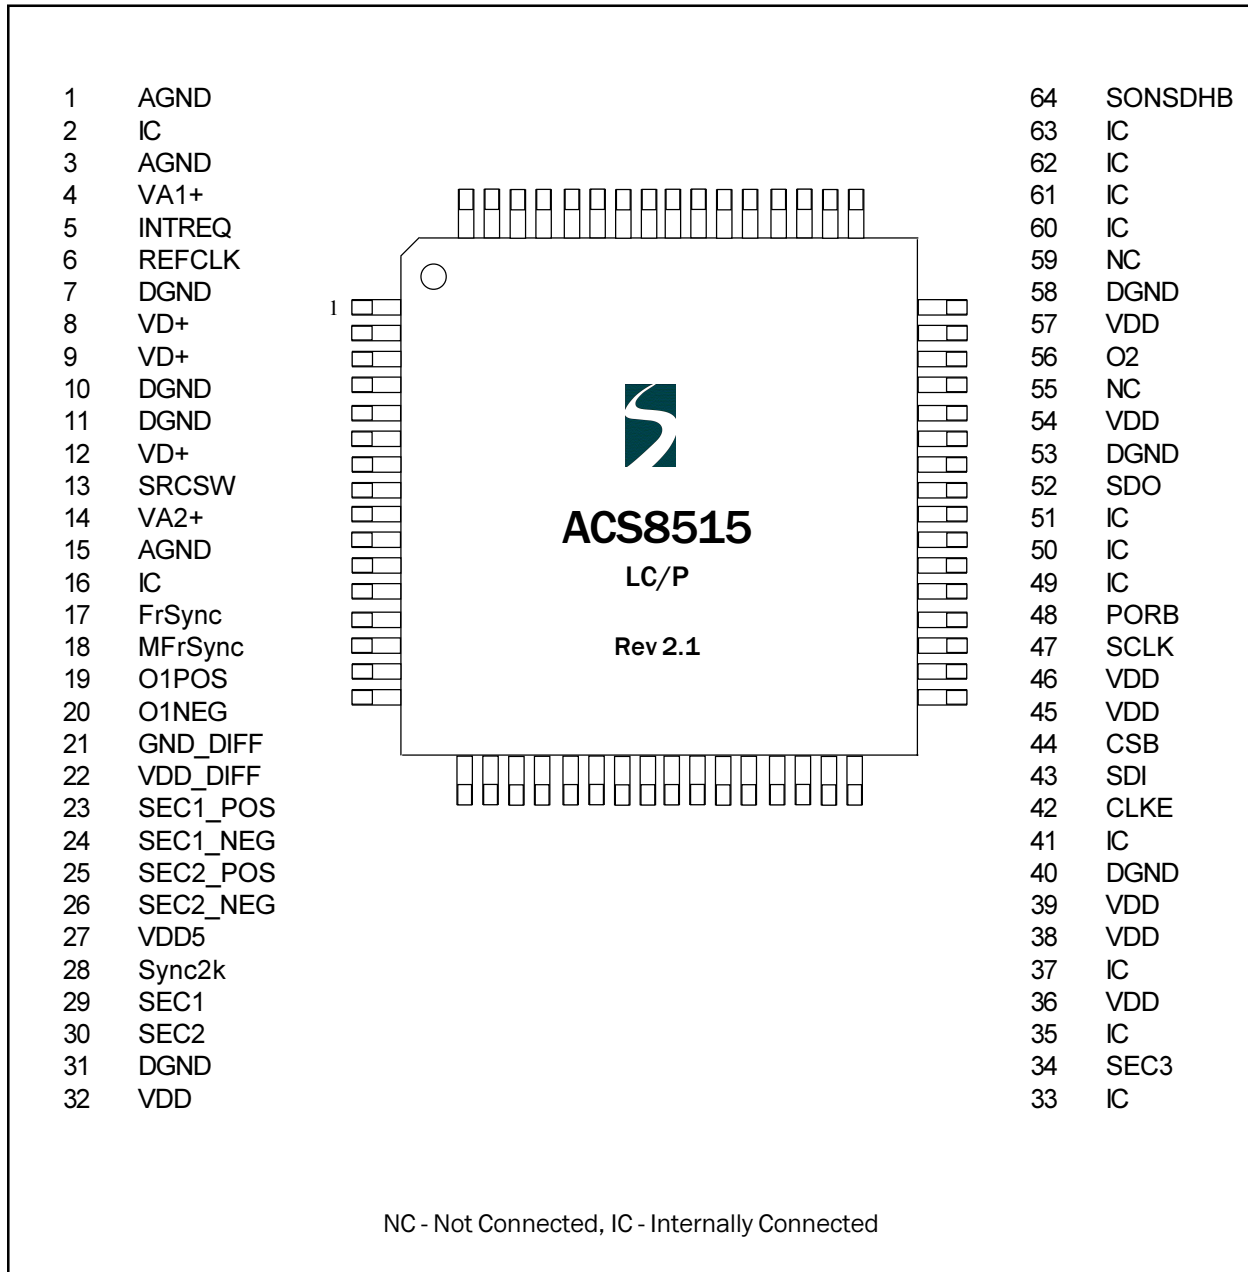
1 AGND
2 IC
3 AGND
4 VA1+
5 INTREQ
6 REFCLK
7 DGND
8 VD+
9 VD+
10 DGND
11 DGND
12 VD+
13 SRCSW
14 VA2+
15 AGND
16 IC
17 FrSync
18 MFrSync
19 O1POS
20 O1NEG
21 GND_DIFF
22 VDD_DIFF
23 SEC1_POS
24 SEC1_NEG
25 SEC2_POS
26 SEC2_NEG
27 VDD5
28 Sync2k
29 SEC1
30 SEC2
31 DGND
32 VDD

1

ACS8515
LC/P

Rev 2.1

64 SONSDHB
63 IC
62 IC
61 IC
60 IC
59 NC
58 DGND
57 VDD
56 O2
55 NC
54 VDD
53 DGND
52 SDO
51 IC
50 IC
49 IC
48 PORB
47 SCLK
46 VDD
45 VDD
44 CSB
43 SDI
42 CLKE
41 IC
40 DGND
39 VDD
38 VDD
37 IC
36 VDD
35 IC
34 SEC3
33 IC

NC - Not Connected, IC - Internally Connected